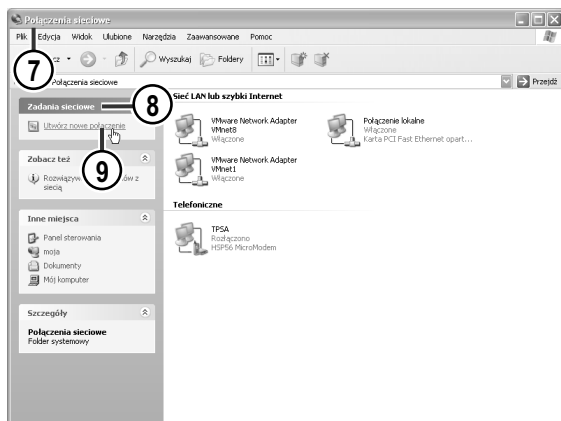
Połączenia sieciowe

Plik Edycja Widok Ulubione Narzędzia Zaawansowane Pomoc

7

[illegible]cz Wyszukaj Foldery

Połączenia sieciowe

Przejdź

Zadania sieciowe

8

Utwórz nowe połączenie

9

Zobacz też

Rozwiązyw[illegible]ów z siecią

Inne miejsca

Panel sterowania

moja

Dokumenty

Mój komputer

Szczegóły

Połączenia sieciowe
Folder systemowy

Sieć LAN lub szybki Internet

VMware Network Adapter VMnet8
Włączone

Połączenie lokalne
Włączone
Karta PCI Fast Ethernet opart...

VMware Network Adapter VMnet1
Włączone

Telefoniczne

TPSA
Rozłączono
HSP56 MicroModem